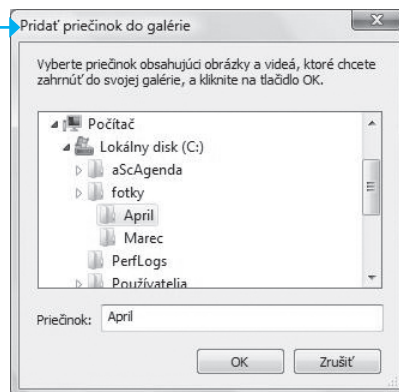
Pridať priečinok do galérie

Vyberte priečinok obsahujúci obrázky a videá, ktoré chcete zahrnúť do svojej galérie, a kliknite na tlačidlo OK.

Počítač
Lokálny disk (C:)
aScAgenda
fotky
April
Marec
PerfLogs
Používatelia

Priečinok: April

OK
Zrušiť